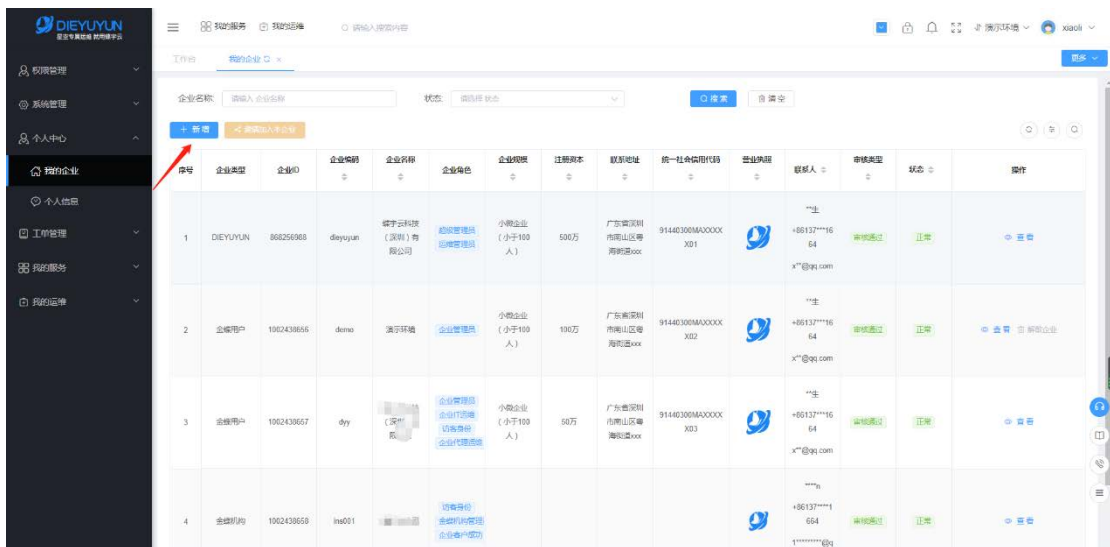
DIEYUYUN
星空专属物理 智用蝶字云

权限管理
系统管理
个人中心
我的企业
个人信息
工单管理
我的服务
我的运维

我的服务 我的运维 请输入搜索内容

演示环境 xiaoli

工作台 我的企业

更多

企业名称: 请输入 企业名称 状态: 请选择 状态 搜索 清空

+ 新增 申请加入企业

| 序号 | 企业类型 | 企业ID | 企业编码 | 企业名称 | 企业角色 | 企业规模 | 注册资本 | 联系地址 | 统一社会信用代码 | 营业执照 | 联系人 | 审核类型 | 状态 | 操作 |
|---|---|---|---|---|---|---|---|---|---|---|---|---|---|---|
| 1 | DIEYUYUN | 868256988 | dieyuyun | 蝶宇云科技(深圳)有限公司 | 超级管理员 运维管理员 | 小微企业(小于100人) | 500万 | 广东省深圳市南山区粤海街道xxx | 91440300MAXXXXX01 | | **生 +86137***1664 x**@qq.com | 审核通过 | 正常 | 查看 |
| 2 | 金蝶用户 | 1002438656 | demo | 演示环境 | 企业管理员 | 小微企业(小于100人) | 100万 | 广东省深圳市南山区粤海街道xxx | 91440300MAXXXXX02 | | **生 +86137***1664 x**@qq.com | 审核通过 | 正常 | 查看 解除企业 |
| 3 | 金蝶用户 | 1002438657 | dyy | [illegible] | 企业管理员 企业IT运维 访客身份 企业代理运维 | 小微企业(小于100人) | 50万 | 广东省深圳市南山区粤海街道xxx | 91440300MAXXXXX03 | | **生 +86137***1664 x**@qq.com | 审核通过 | 正常 | 查看 |
| 4 | 金蝶机构 | 1002438658 | ins001 | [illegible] | 访客身份 金蝶机构管理 企业客户服务 | | | | | | ***n +86137****1664 1*********@q | 审核通过 | 正常 | 查看 |